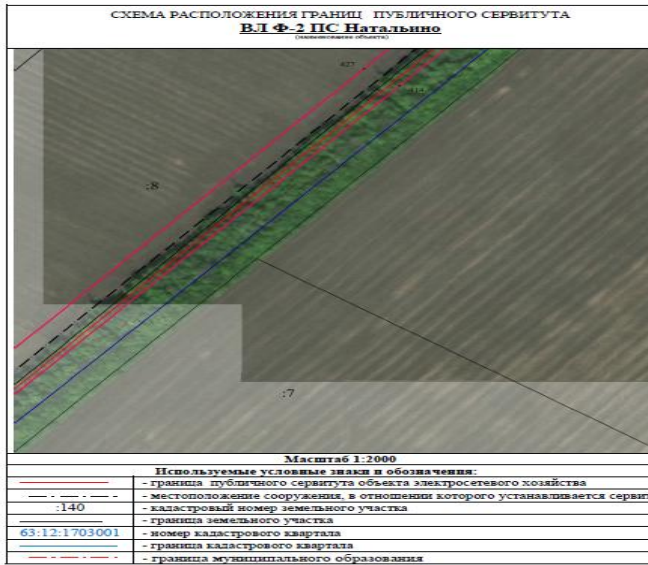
СХЕМА РАСПОЛОЖЕНИЯ ГРАНИЦ ПУБЛИЧНОГО СЕРВИТУТА
ВЛ Ф-2 ПС Натальино
(наименование объекта)

:27
:8
:8
:7

Масштаб 1:2000

Используемые условные знаки и обозначения:

| | |
|---|---|
| | - граница публичного сервитута объекта электросетевого хозяйства |
| | - местоположение сооружения, в отношении которого устанавливается сервит |
| :140 | - кадастровый номер земельного участка |
| | - граница земельного участка |
| 63:12:1703001 | - номер кадастрового квартала |
| | - граница кадастрового квартала |
| | - граница муниципального образования |